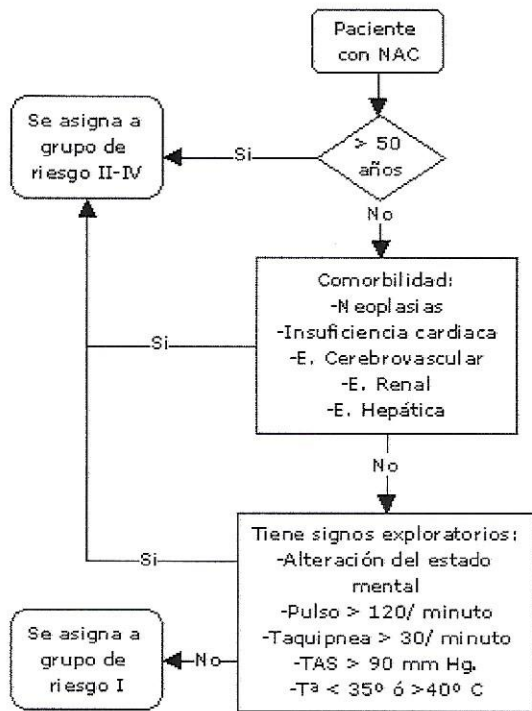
Paciente con NAC

> 50 años

Si

Se asigna a grupo de riesgo II-IV

No

Comorbilidad:
-Neoplasias
-Insuficiencia cardiaca
-E. Cerebrovascular
-E. Renal
-E. Hepática

Si

No

Tiene signos exploratorios:
-Alteración del estado mental
-Pulso > 120/ minuto
-Taquipnea > 30/ minuto
-TAS > 90 mm Hg.
-Tª < 35º ó >40º C

Si

No

Se asigna a grupo de riesgo I